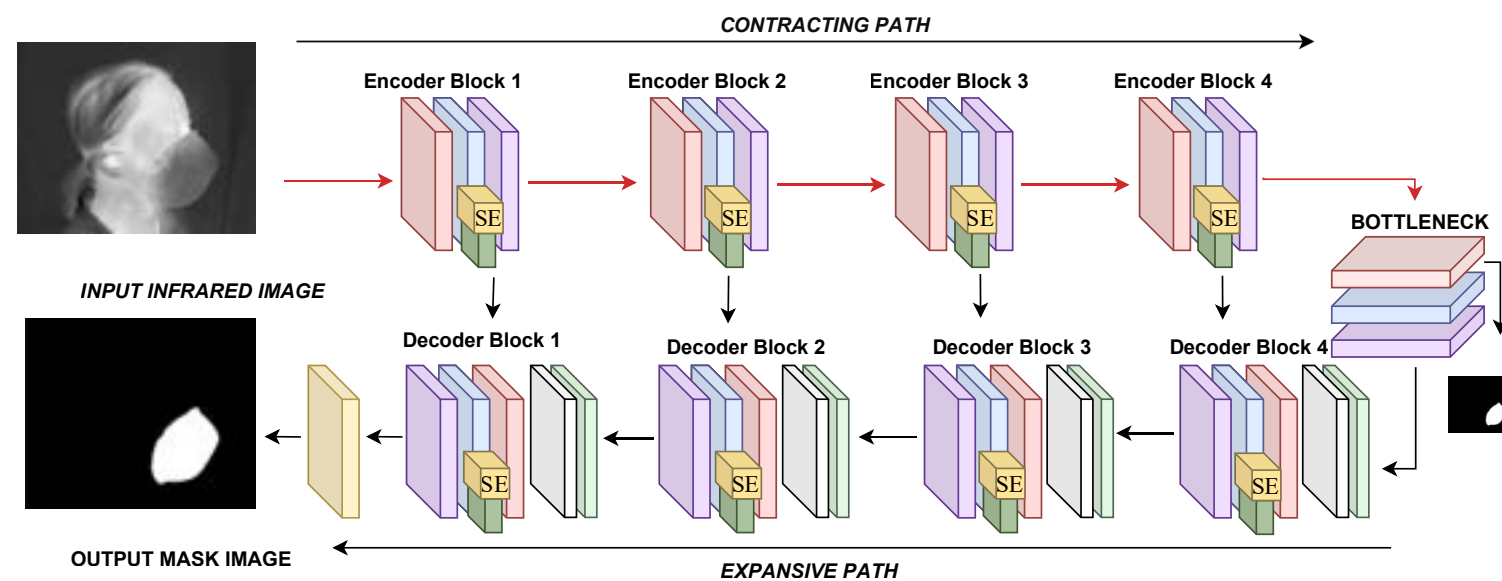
CONTRACTING PATH

Encoder Block 1
Encoder Block 2
Encoder Block 3
Encoder Block 4

SE
SE
SE
SE

BOTTLENECK

INPUT INFRARED IMAGE

Decoder Block 1
Decoder Block 2
Decoder Block 3
Decoder Block 4

SE
SE
SE
SE

OUTPUT MASK IMAGE

EXPANSIVE PATH